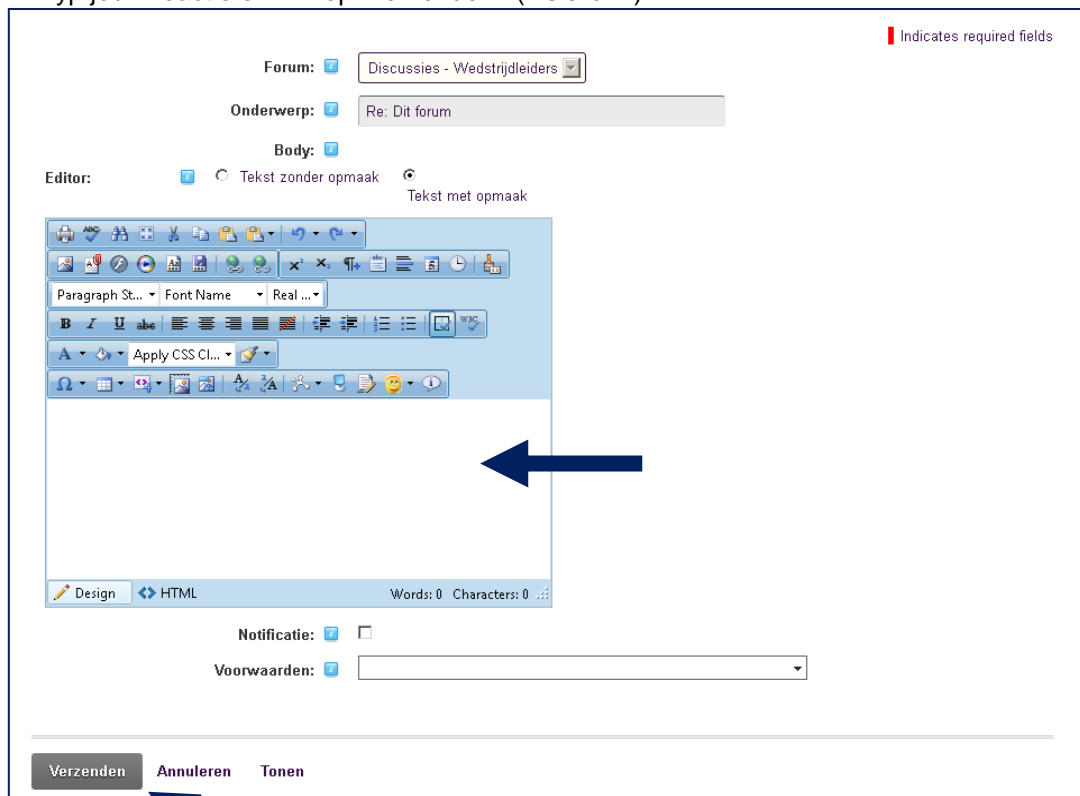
Indicates required fields

Forum: Discussies - Wedstrijdleiders

Onderwerp: Re: Dit forum

Body:

Editor: Tekst zonder opmaak Tekst met opmaak

Paragraph St... Font Name Real ...

Apply CSS Cl...

Design HTML Words: 0 Characters: 0

Notificatie:

Voorwaarden:

Verzenden Annuleren Tonen